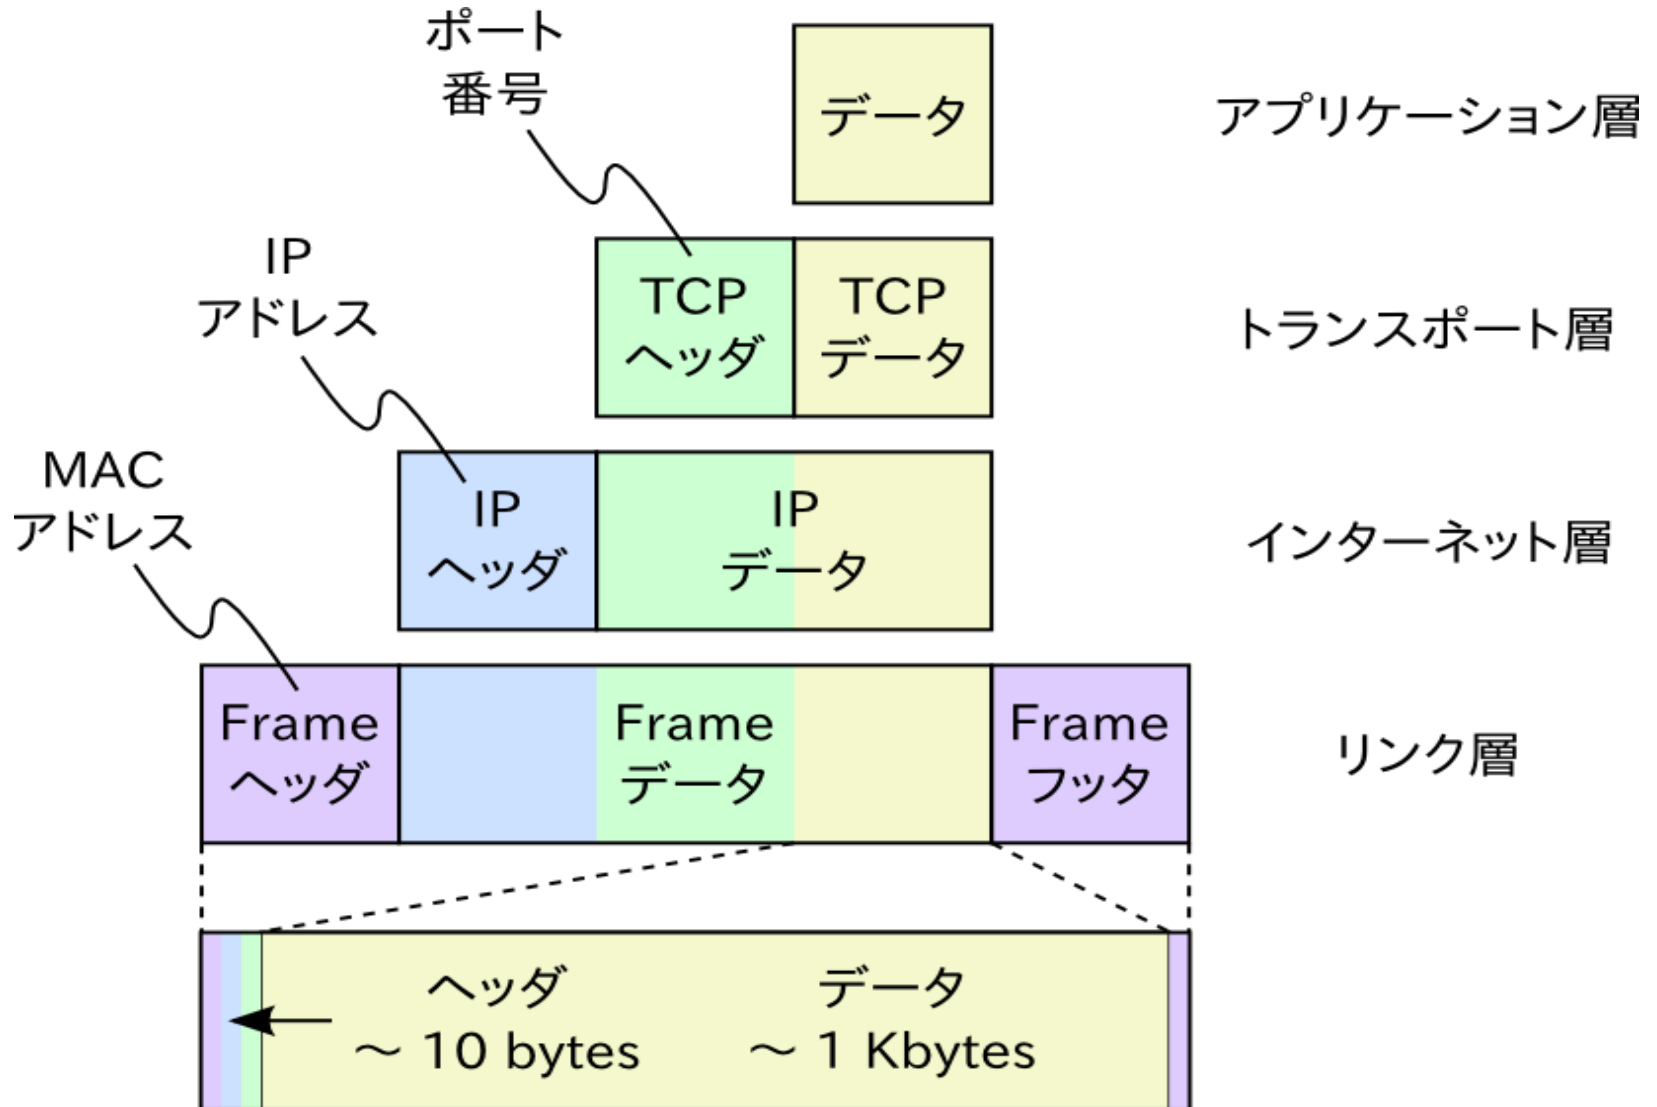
ポート
番号

データ

アプリケーション層

IP
アドレス

TCP
ヘッダ

TCP
データ

トランスポート層

MAC
アドレス

IP
ヘッダ

IP
データ

インターネット層

Frame
ヘッダ

Frame
データ

Frame
フッタ

リンク層

ヘッダ
〜 10 bytes

データ
〜 1 Kbytes